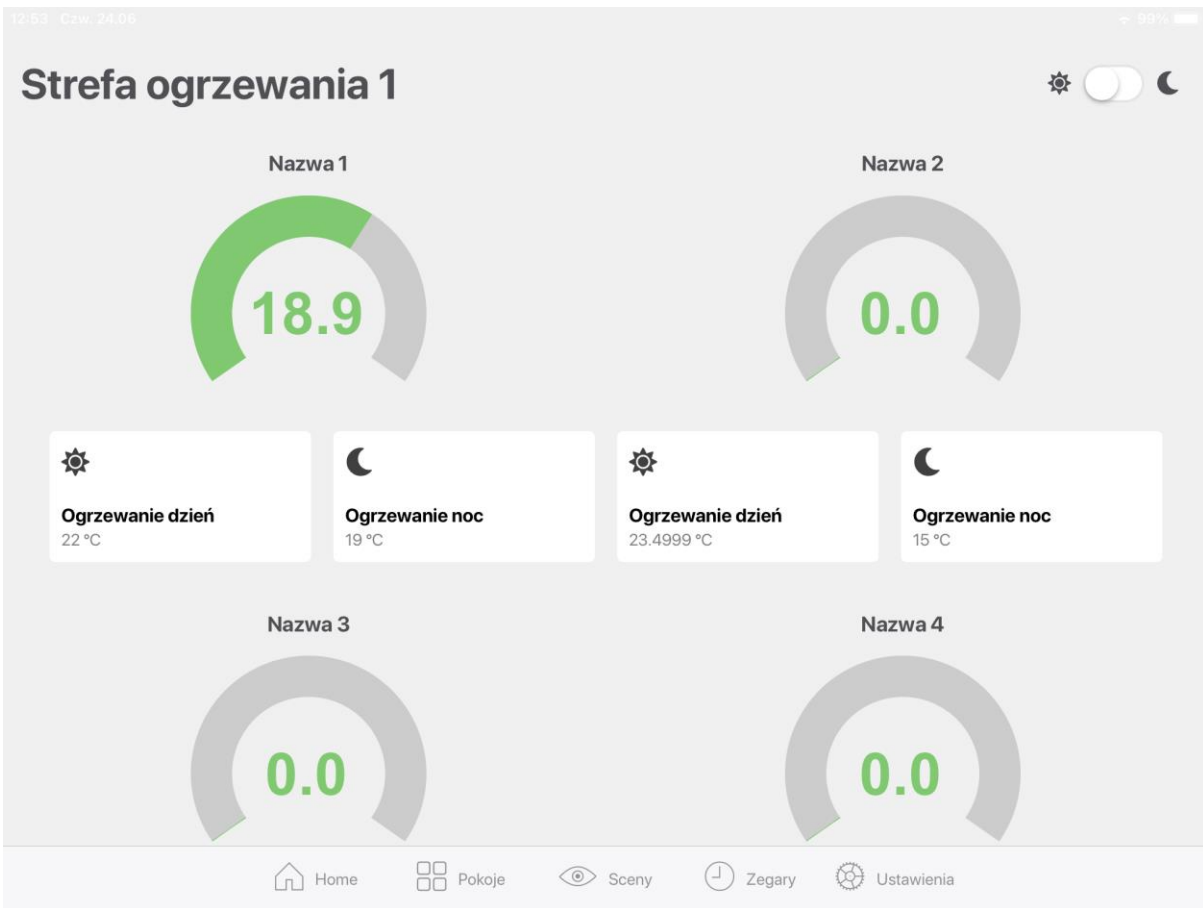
12:53 Czw. 24.06

99%

Strefa ogrzewania 1

Nazwa 1

18.9

Nazwa 2

0.0

Ogrzewanie dzień
22 °C

Ogrzewanie noc
19 °C

Ogrzewanie dzień
23.4999 °C

Ogrzewanie noc
15 °C

Nazwa 3

0.0

Nazwa 4

0.0

Home Pokoje Sceny Zegary Ustawienia